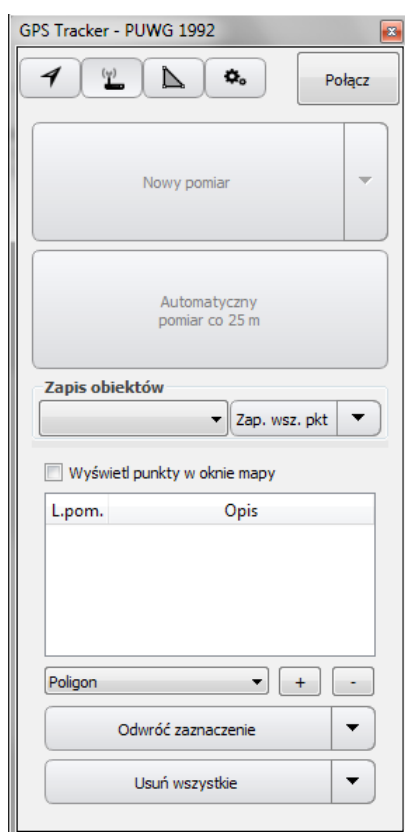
GPS Tracker - PUWG 1992

Połącz

Nowy pomiar

Automatyczny
pomiar co 25 m

Zapis obiektów

Zap. wsz. pkt

Wyświetl punkty w oknie mapy

| L.pom. | Opis |
|---|---|

Poligon

+

-

Odwróć zaznaczenie

Usuń wszystkie